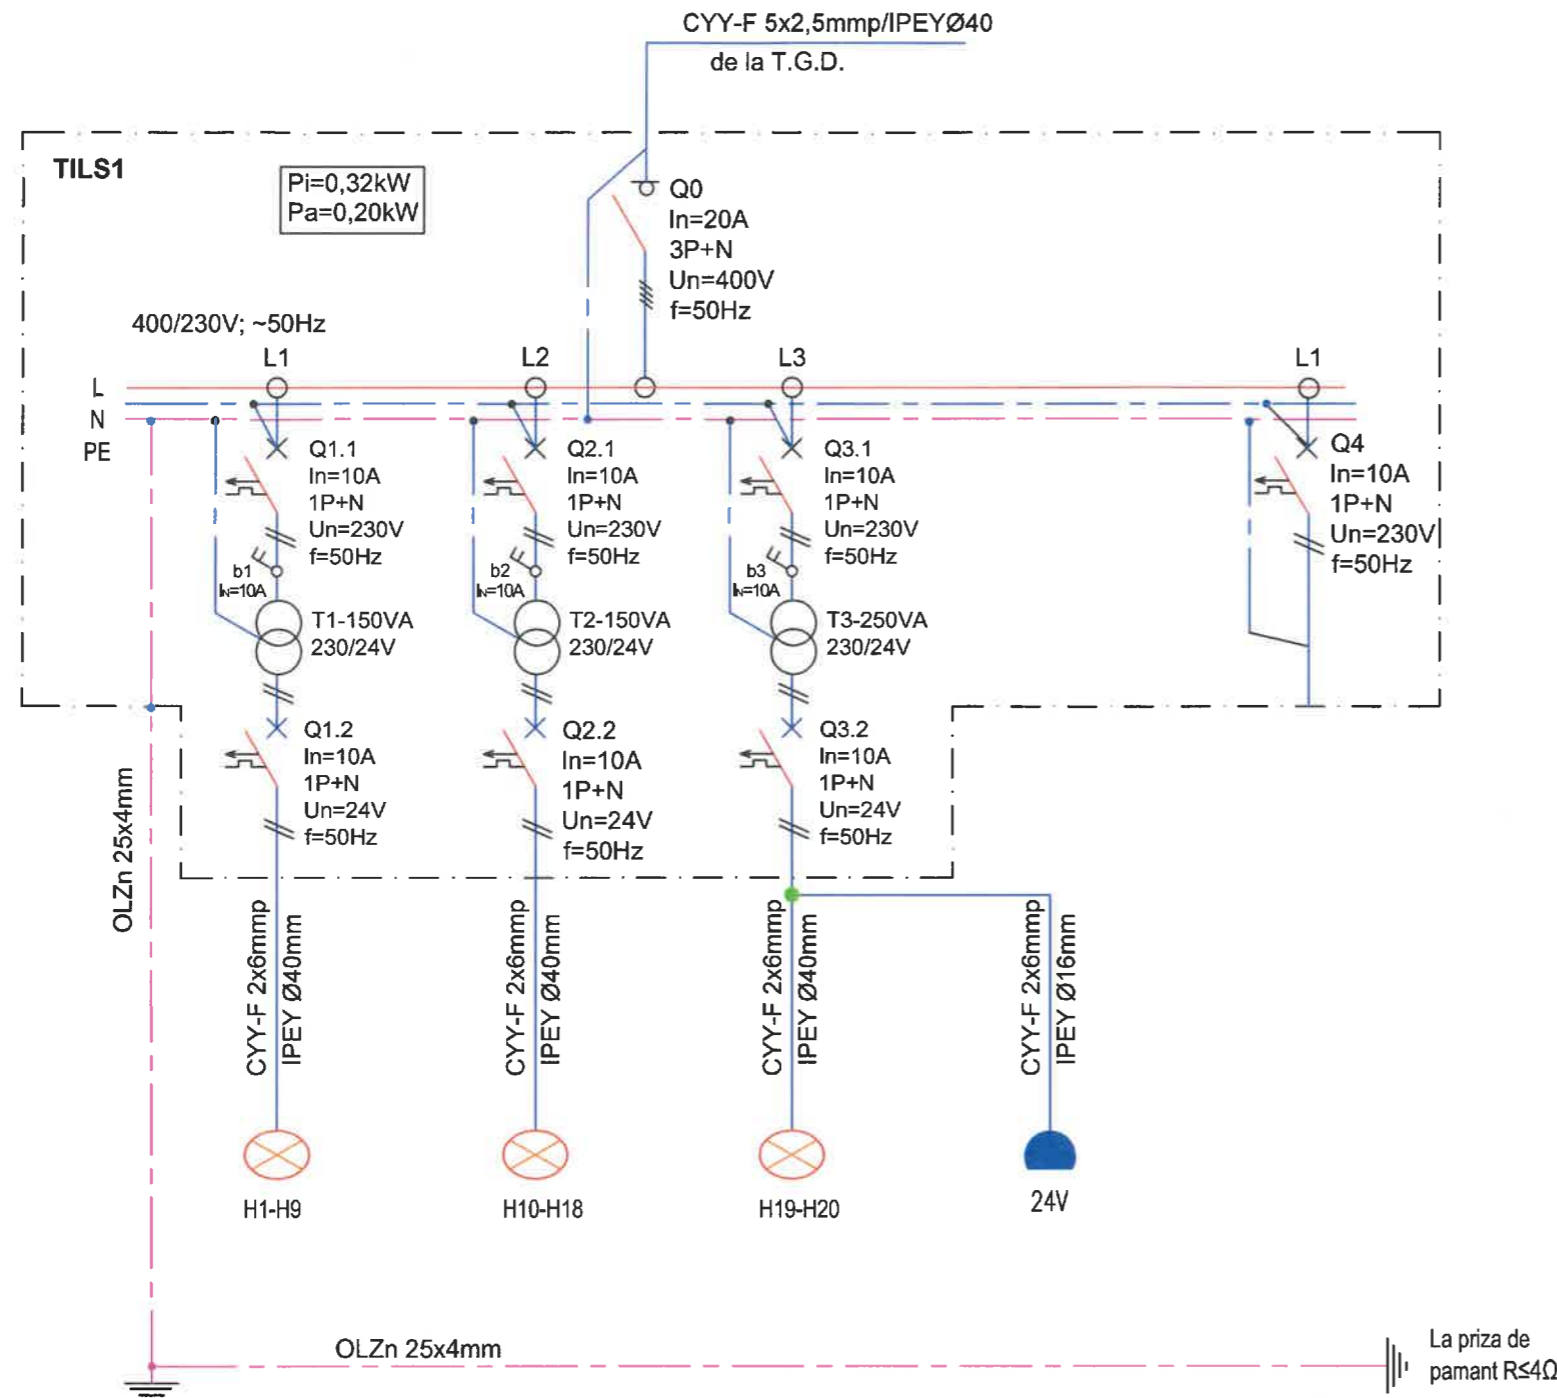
CYY-F 5x2,5mmp/IPEYØ40
de la T.G.D.

TILS1

Pi=0,32kW
Pa=0,20kW

Q0
In=20A
3P+N
Un=400V
f=50Hz

400/230V; ~50Hz

L1 L2 L3 L1

L
N
PE

Q1.1
In=10A
1P+N
Un=230V
f=50Hz

b1
IN=10A

T1-150VA
230/24V

Q2.1
In=10A
1P+N
Un=230V
f=50Hz

b2
IN=10A

T2-150VA
230/24V

Q3.1
In=10A
1P+N
Un=230V
f=50Hz

b3
IN=10A

T3-250VA
230/24V

Q4
In=10A
1P+N
Un=230V
f=50Hz

Q1.2
In=10A
1P+N
Un=24V
f=50Hz

Q2.2
In=10A
1P+N
Un=24V
f=50Hz

Q3.2
In=10A
1P+N
Un=24V
f=50Hz

OLZn 25x4mm

CYY-F 2x6mmp
IPEY Ø40mm

CYY-F 2x6mmp
IPEY Ø40mm

CYY-F 2x6mmp
IPEY Ø40mm

CYY-F 2x6mmp
IPEY Ø16mm

H1-H9
H10-H18
H19-H20
24V

OLZn 25x4mm

La priza de
pamant R≤4Ω